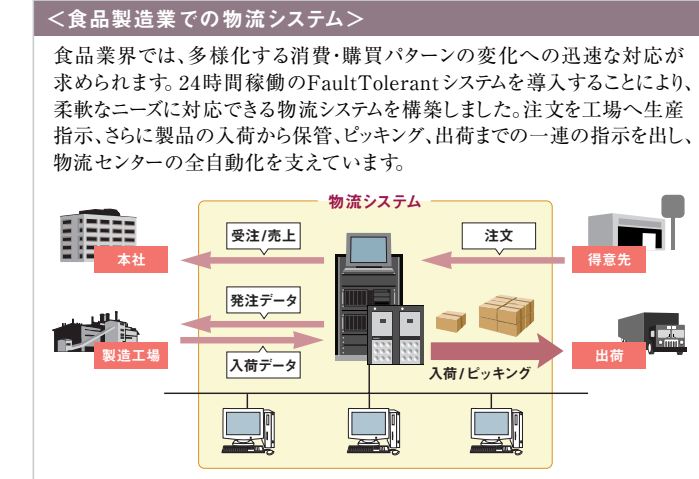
＜食品製造業での物流システム＞

食品業界では、多様化する消費・購買パターンの変化への迅速な対応が求められます。24時間稼働のFaultTolerantシステムを導入することにより、柔軟なニーズに対応できる物流システムを構築しました。注文を工場へ生産指示、さらに製品の入荷から保管、ピッキング、出荷までの一連の指示を出し、物流センターの全自動化を支えています。

物流システム

受注/売上

本社

注文

得意先

発注データ

製造工場

入荷データ

出荷

入荷/ピッキング